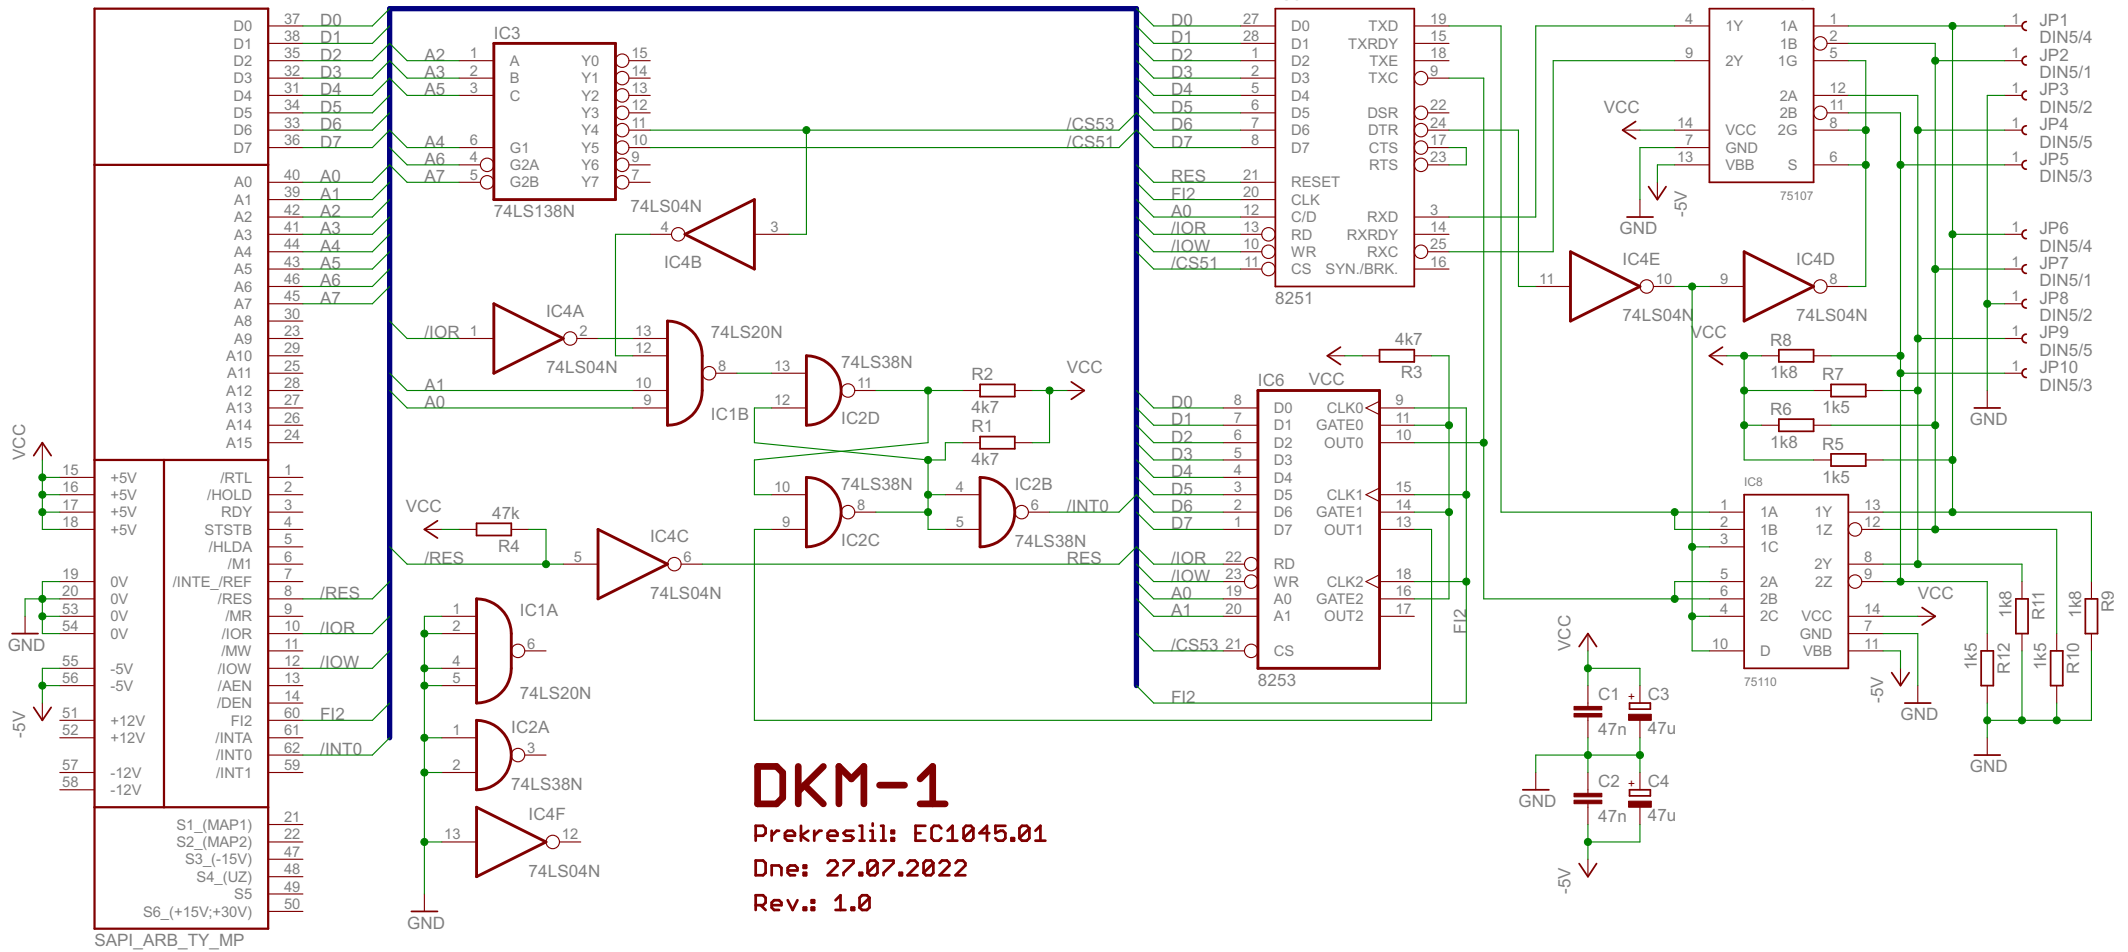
DKM-1
Prekreslil: EC1045.01
Dne: 27.07.2022
Rev.: 1.0

SAPI_ARB_TY_MP

D0 37 D0
D1 38 D1
D2 35 D2
D3 32 D3
D4 31 D4
D5 34 D5
D6 33 D6
D7 36 D7
A0 40 A0
A1 39 A1
A2 42 A2
A3 41 A3
A4 44 A4
A5 43 A5
A6 46 A6
A7 45 A7
A8 30
A9 23
A10 29
A11 25
A12 28
A13 27
A14 26
A15 24

VCC
15 +5V
16 +5V
17 +5V
18 +5V
19 0V
20 0V
53 0V
54 0V
GND
55 -5V
56 -5V
-5V
51 +12V
52 +12V
57 -12V
58 -12V

/RTL 1
/HOLD 2
RDY 3
STSTB 4
/HLDA 5
/M1 6
/INTE_/REF 7
/RES 8 /RES
/MR 9
/IOR 10 /IOR
/MW 11
/IOW 12 /IOW
/AEN 13
/DEN 14
FI2 60 FI2
/INTA 61
/INT0 62 /INT0
/INT1 59

S1_(MAP1) 21
S2_(MAP2) 22
S3_(-15V) 47
S4_(UZ) 48
S5 49
S6_(+15V;+30V) 50

IC3
A2 1 A
A3 2 B
A5 3 C
A4 6 G1
A6 4 G2A
A7 5 G2B
Y0 15
Y1 14
Y2 13
Y3 12
Y4 11
Y5 10
Y6 9
Y7 7
74LS138N

/CS53
/CS51

74LS04N
4 3
IC4B

/IOR 1
IC4A 2
74LS04N
13 12
74LS20N
A1 10
A0 9
8
IC1B
13 12
74LS38N 11
IC2D
R2
4k7
VCC
R1
4k7
10 9
74LS38N 8
IC2C
4 5
IC2B 6
74LS38N
/INT0
VCC
47k
R4
/RES 5
IC4C 6
74LS04N
RES

1 2 4 5
IC1A 6
74LS20N
1 2
IC2A 3
74LS38N
IC4F
13 12
74LS04N
GND

D0 27 D0
D1 28 D1
D2 1 D2
D3 2 D3
D4 5 D4
D5 6 D5
D6 7 D6
D7 8 D7
RES 21 RESET
FI2 20 CLK
A0 12 C/D
/IOR 13 RD
/IOW 10 WR
/CS51 11 CS
TXD 19
TXRDY 15
TXE 18
TXC 9
DSR 22
DTR 24
CTS 17
RTS 23
RXD 3
RXRDY 14
RXC 25
SYN./BRK. 16
8251

IC6 VCC
4k7
R3
D0 8 D0
D1 7 D1
D2 6 D2
D3 5 D3
D4 4 D4
D5 3 D5
D6 2 D6
D7 1 D7
/IOR 22 RD
/IOW 23 WR
A0 19 A0
A1 20 A1
/CS53 21 CS
CLK0 9
GATE0 11
OUT0 10
CLK1 15
GATE1 14
OUT1 13
CLK2 18
GATE2 16
OUT2 17
8253
FI2
FI2

4 1Y
9 2Y
14 VCC
7 GND
13 VBB
1A 1
1B 2
1G 5
2A 12
2B 11
2G 8
S 6
75107
VCC
GND
-5V

11
IC4E 10
74LS04N
9
IC4D 8
74LS04N
VCC
R8
1k8
R7
1k5
R6
1k8
R5
1k5

IC8
1 1A
2 1B
3 1C
5 2A
6 2B
4 2C
10 D
1Y 13
1Z 12
2Y 8
2Z 9
VCC 14
GND 7
VBB 11
75110
VCC
-5V
GND
1k8 R11
1k8 R9
1k5 R12
1k5 R10
GND

JP1 DIN5/4
JP2 DIN5/1
JP3 DIN5/2
JP4 DIN5/5
JP5 DIN5/3
JP6 DIN5/4
JP7 DIN5/1
JP8 DIN5/2
JP9 DIN5/5
JP10 DIN5/3
GND

VCC
C1 47n
C3 47u
GND
C2 47n
C4 47u
-5V